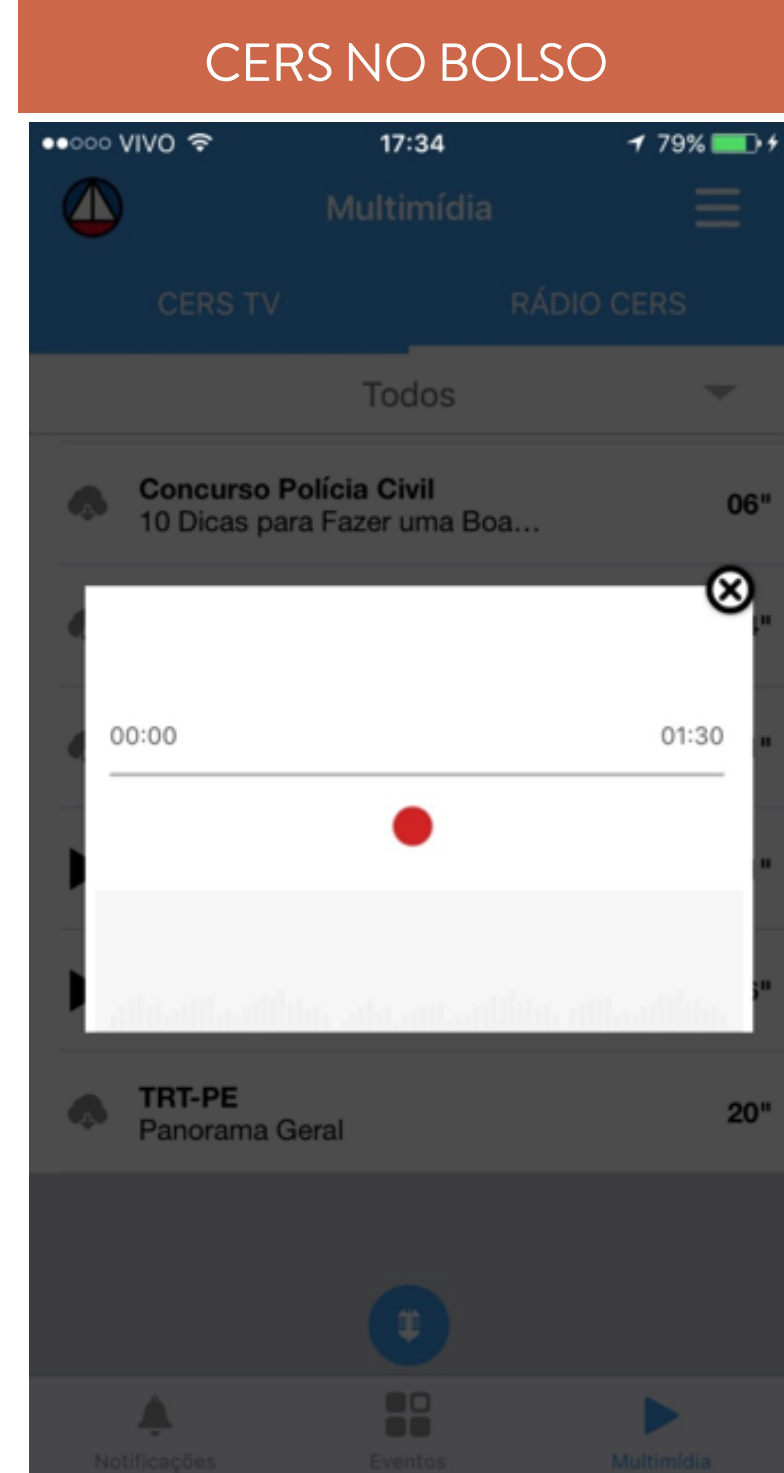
CERS NO BOLSO

●●○○○ VIVO 17:34 79%

Multimídia

CERS TV RÁDIO CERS

Todos

Concurso Polícia Civil
10 Dicas para Fazer uma Boa...
06"

00:00 01:30

TRT-PE
Panorama Geral
20"

Notificações Eventos Multimídia